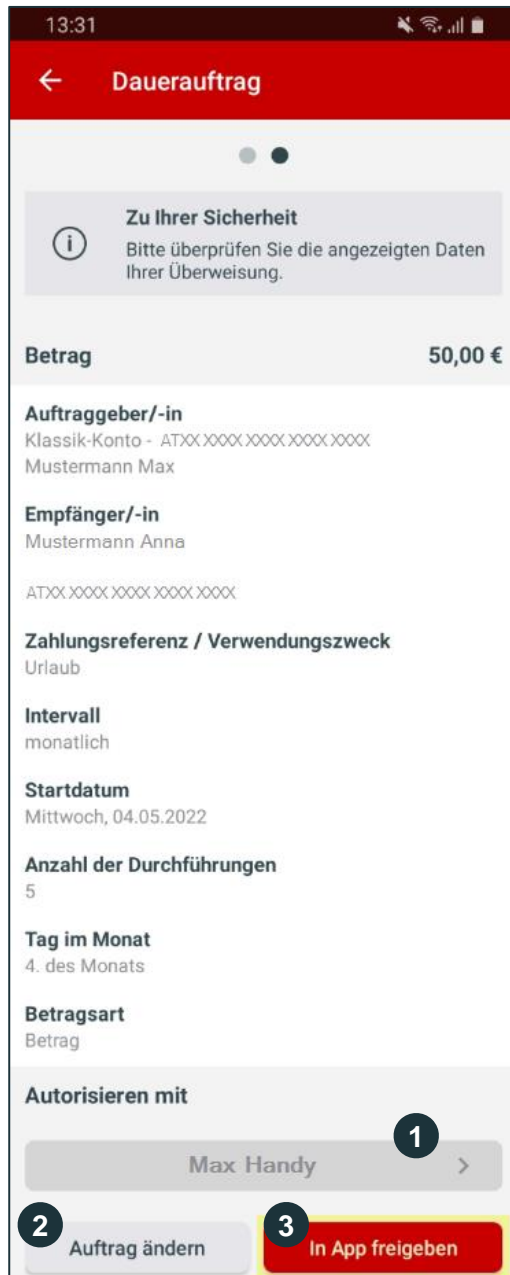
13:31

Dauerauftrag

Zu Ihrer Sicherheit
Bitte überprüfen Sie die angezeigten Daten Ihrer Überweisung.

Betrag 50,00 €

Auftraggeber/-in
Klassik-Konto - ATXX XXXX XXXX XXXX XXXX
Mustermann Max

Empfänger/-in
Mustermann Anna

ATXX XXXX XXXX XXXX XXXX

Zahlungsreferenz / Verwendungszweck
Urlaub

Intervall
monatlich

Startdatum
Mittwoch, 04.05.2022

Anzahl der Durchführungen
5

Tag im Monat
4. des Monats

Betragsart
Betrag

Autorisieren mit

1

Max Handy

2

Auftrag ändern

3

In App freigeben